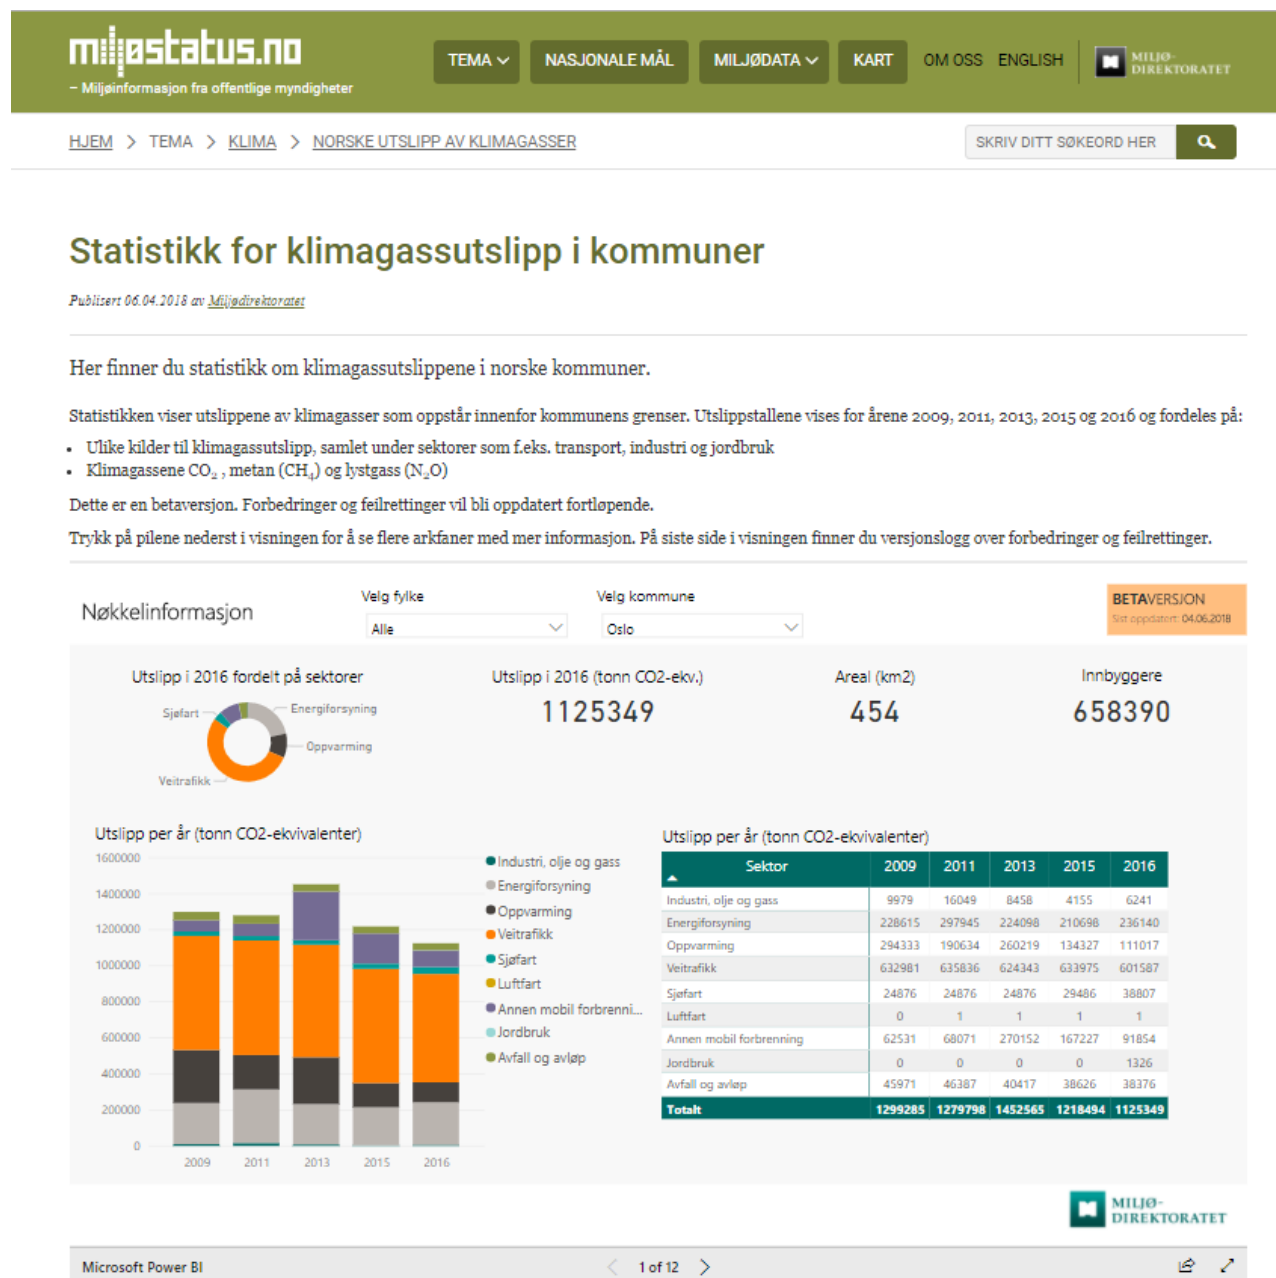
miljøstatus.no
– Miljøinformasjon fra offentlige myndigheter

TEMA NASJONALE MÅL MILJØDATA KART OM OSS ENGLISH MILJØ-DIREKTORATET

HJEM > TEMA > KLIMA > NORSKE UTSLIPP AV KLIMAGASSER

SKRIV DITT SØKEORD HER

Statistikk for klimagassutslipp i kommuner

Publisert 06.04.2018 av Miljødirektoratet

Her finner du statistikk om klimagassutslippene i norske kommuner.

Statistikken viser utslippene av klimagasser som oppstår innenfor kommunens grenser. Utslippstallene vises for årene 2009, 2011, 2013, 2015 og 2016 og fordeles på:

- Ulike kilder til klimagassutslipp, samlet under sektorer som f.eks. transport, industri og jordbruk
- Klimagassene $CO_2$ , metan ($CH_4$) og lystgass ($N_2O$)

Dette er en betaversjon. Forbedringer og feilrettinger vil bli oppdatert fortløpende.

Trykk på pilene nederst i visningen for å se flere arkfaner med mer informasjon. På siste side i visningen finner du versjonslogg over forbedringer og feilrettinger.

Nøkkelinformasjon

Velg fylke
Alle

Velg kommune
Oslo

BETAVERSJON
Sist oppdatert: 04.06.2018

Utslipp i 2016 fordelt på sektorer
Sjøfart
Energiforsyning
Oppvarming
Veitrafikk

Utslipp i 2016 (tonn CO2-ekv.)
1125349

Areal (km2)
454

Innbyggere
658390

Utslipp per år (tonn CO2-ekvivalenter)
1600000
1400000
1200000
1000000
800000
600000
400000
200000
0
2009 2011 2013 2015 2016

Industri, olje og gass
Energiforsyning
Oppvarming
Veitrafikk
Sjøfart
Luftfart
Annen mobil forbrenni...
Jordbruk
Avfall og avløp

Utslipp per år (tonn CO2-ekvivalenter)

| Sektor | 2009 | 2011 | 2013 | 2015 | 2016 |
|---|---|---|---|---|---|
| Industri, olje og gass | 9979 | 16049 | 8458 | 4155 | 6241 |
| Energiforsyning | 228615 | 297945 | 224098 | 210698 | 236140 |
| Oppvarming | 294333 | 190634 | 260219 | 134327 | 111017 |
| Veitrafikk | 632981 | 635836 | 624343 | 633975 | 601587 |
| Sjøfart | 24876 | 24876 | 24876 | 29486 | 38807 |
| Luftfart | 0 | 1 | 1 | 1 | 1 |
| Annen mobil forbrenning | 62531 | 68071 | 270152 | 167227 | 91854 |
| Jordbruk | 0 | 0 | 0 | 0 | 1326 |
| Avfall og avløp | 45971 | 46387 | 40417 | 38626 | 38376 |
| Totalt | 1299285 | 1279798 | 1452565 | 1218494 | 1125349 |

MILJØ-DIREKTORATET

Microsoft Power BI
1 of 12